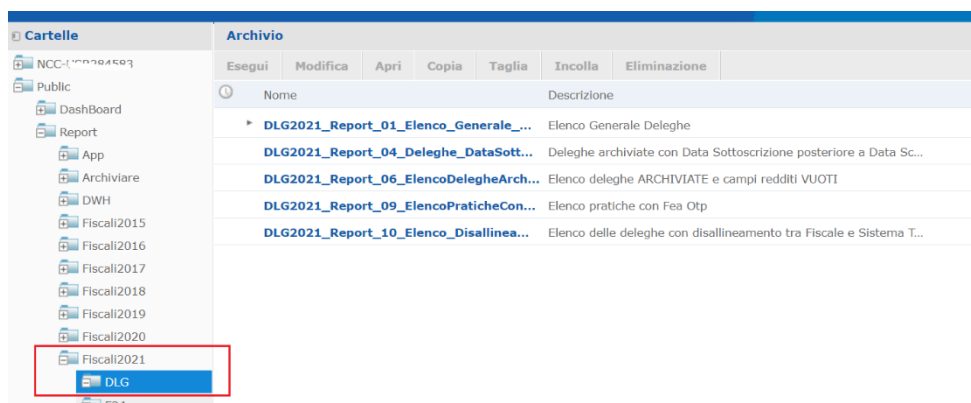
Cartelle

NCC-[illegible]
Public
DashBoard
Report
App
Archiviare
DWH
Fiscali2015
Fiscali2016
Fiscali2017
Fiscali2018
Fiscali2019
Fiscali2020
Fiscali2021
DLG
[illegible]

Archivio

Esegui | Modifica | Apri | Copia | Taglia | Incolla | Eliminazione

| Nome | Descrizione |
|---|---|
| DLG2021_Report_01_Elenco_Generale_... | Elenco Generale Deleghe |
| DLG2021_Report_04_Deleghe_DataSott... | Deleghe archiviate con Data Sottoscrizione posteriore a Data Sc... |
| DLG2021_Report_06_ElencoDelegheArch... | Elenco deleghe ARCHIVIATE e campi redditi VUOTI |
| DLG2021_Report_09_ElencoPraticheCon... | Elenco pratiche con Fea Otp |
| DLG2021_Report_10_Elenco_Disallinea... | Elenco delle deleghe con disallineamento tra Fiscale e Sistema T... |